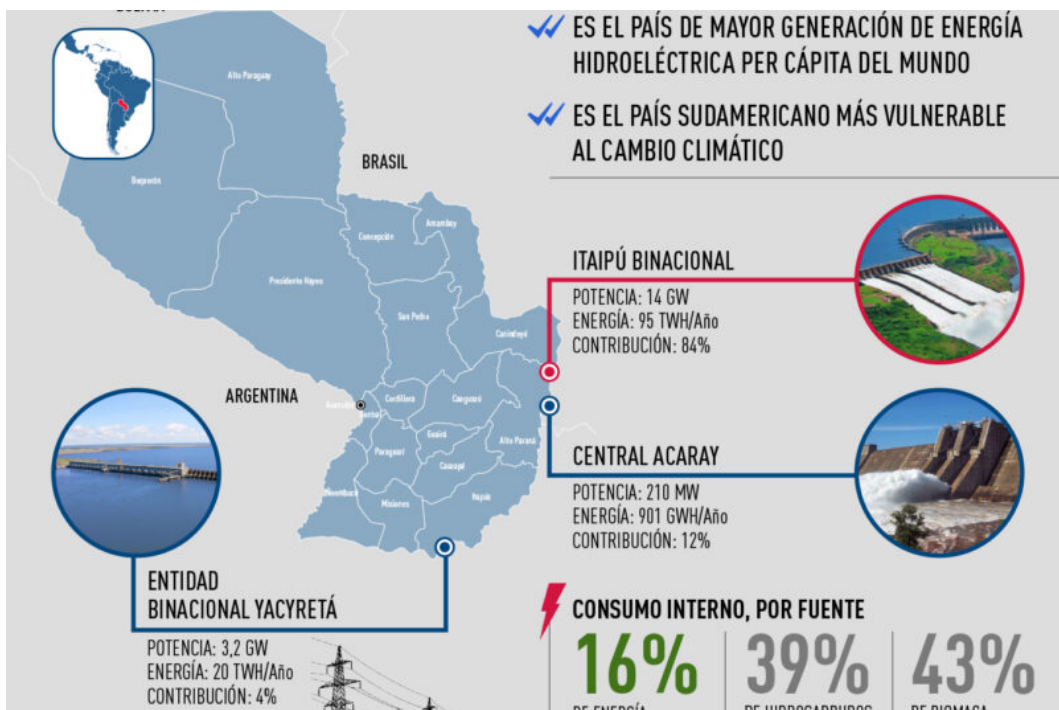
ES EL PAÍS DE MAYOR GENERACIÓN DE ENERGÍA HIDROELÉCTRICA PER CÁPITA DEL MUNDO

ES EL PAÍS SUDAMERICANO MÁS VULNERABLE AL CAMBIO CLIMÁTICO

Alto Paraguay

Boquerón

BRASIL

Concepción

Amambay

Presidente Hayes

San Pedro

Canindeyú

ARGENTINA

Asunción

Central

Cordillera

Caaguazú

Guairá

Paraguarí

Alto Paraná

Caazapá

Ñeembucú

Misiones

Itapúa

ITAIPÚ BINACIONAL

POTENCIA: 14 GW
ENERGÍA: 95 TWH/Año
CONTRIBUCIÓN: 84%

CENTRAL ACARAY

POTENCIA: 210 MW
ENERGÍA: 901 GWH/Año
CONTRIBUCIÓN: 12%

ENTIDAD BINACIONAL YACYRETÁ

POTENCIA: 3,2 GW
ENERGÍA: 20 TWH/Año
CONTRIBUCIÓN: 4%

CONSUMO INTERNO, POR FUENTE

16%
DE ENERGÍA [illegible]

39%
DE HIDROCARBUROS

43%
DE BIOMASA